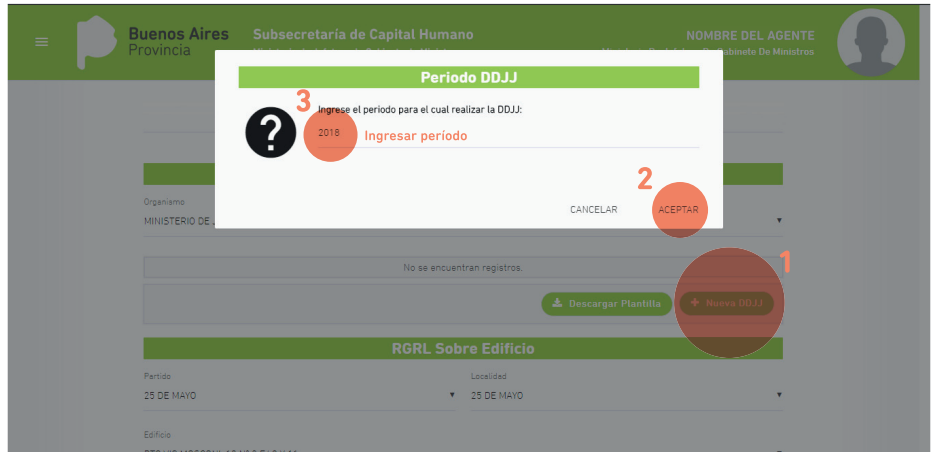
Buenos Aires
Provincia

Subsecretaría de Capital Humano
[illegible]

NOMBRE DEL AGENTE
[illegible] Gabinete De Ministros

Periodo DDJJ

3

Ingrese el periodo para el cual realizar la DDJJ:

2018

Ingresar periodo

2

CANCELAR

ACEPTAR

Organismo

MINISTERIO DE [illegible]

1

No se encuentran registros.

Descargar Plantilla

+ Nueva DDJJ

RGRL Sobre Edificio

Partido

25 DE MAYO

Localidad

25 DE MAYO

Edificio

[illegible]